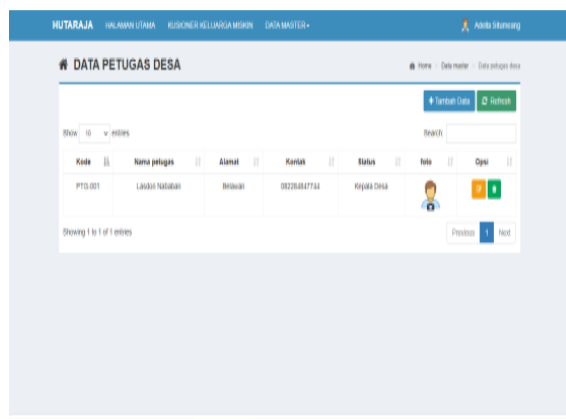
HUTARAJA HALAMAN UTAMA KUSIONER KELUARGA MISKIN DATA MASTER▾

Adella Situmorang

DATA PETUGAS DESA

Home › Data master › Data petugas desa

+ Tambah Data

Refresh

Show 10 entries

Search

| Kode | Nama petugas | Alamat | Kontak | Status | foto | Opsi |
|---|---|---|---|---|---|---|
| PTG.001 | Lasdon Nababan | Belawan | 082284847734 | Kepala Desa | | |

Showing 1 to 1 of 1 entries

Previous 1 Next